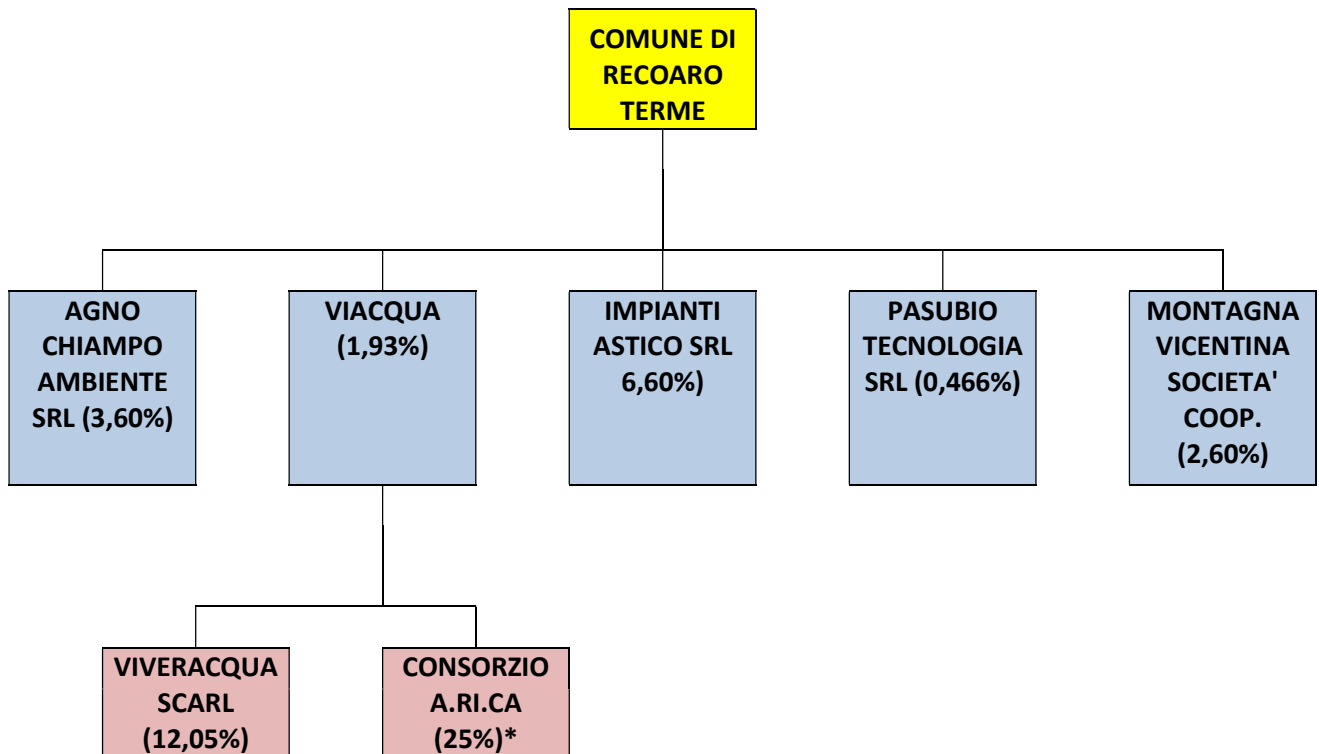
COMUNE DI RECOARO TERME

AGNO CHIAMPO AMBIENTE SRL (3,60%)

VIACQUA (1,93%)

IMPIANTI ASTICO SRL 6,60%)

PASUBIO TECNOLOGIA SRL (0,466%)

MONTAGNA VICENTINA SOCIETA' COOP. (2,60%)

VIVERACQUA SCARL (12,05%)

CONSORZIO A.RI.CA (25%)*